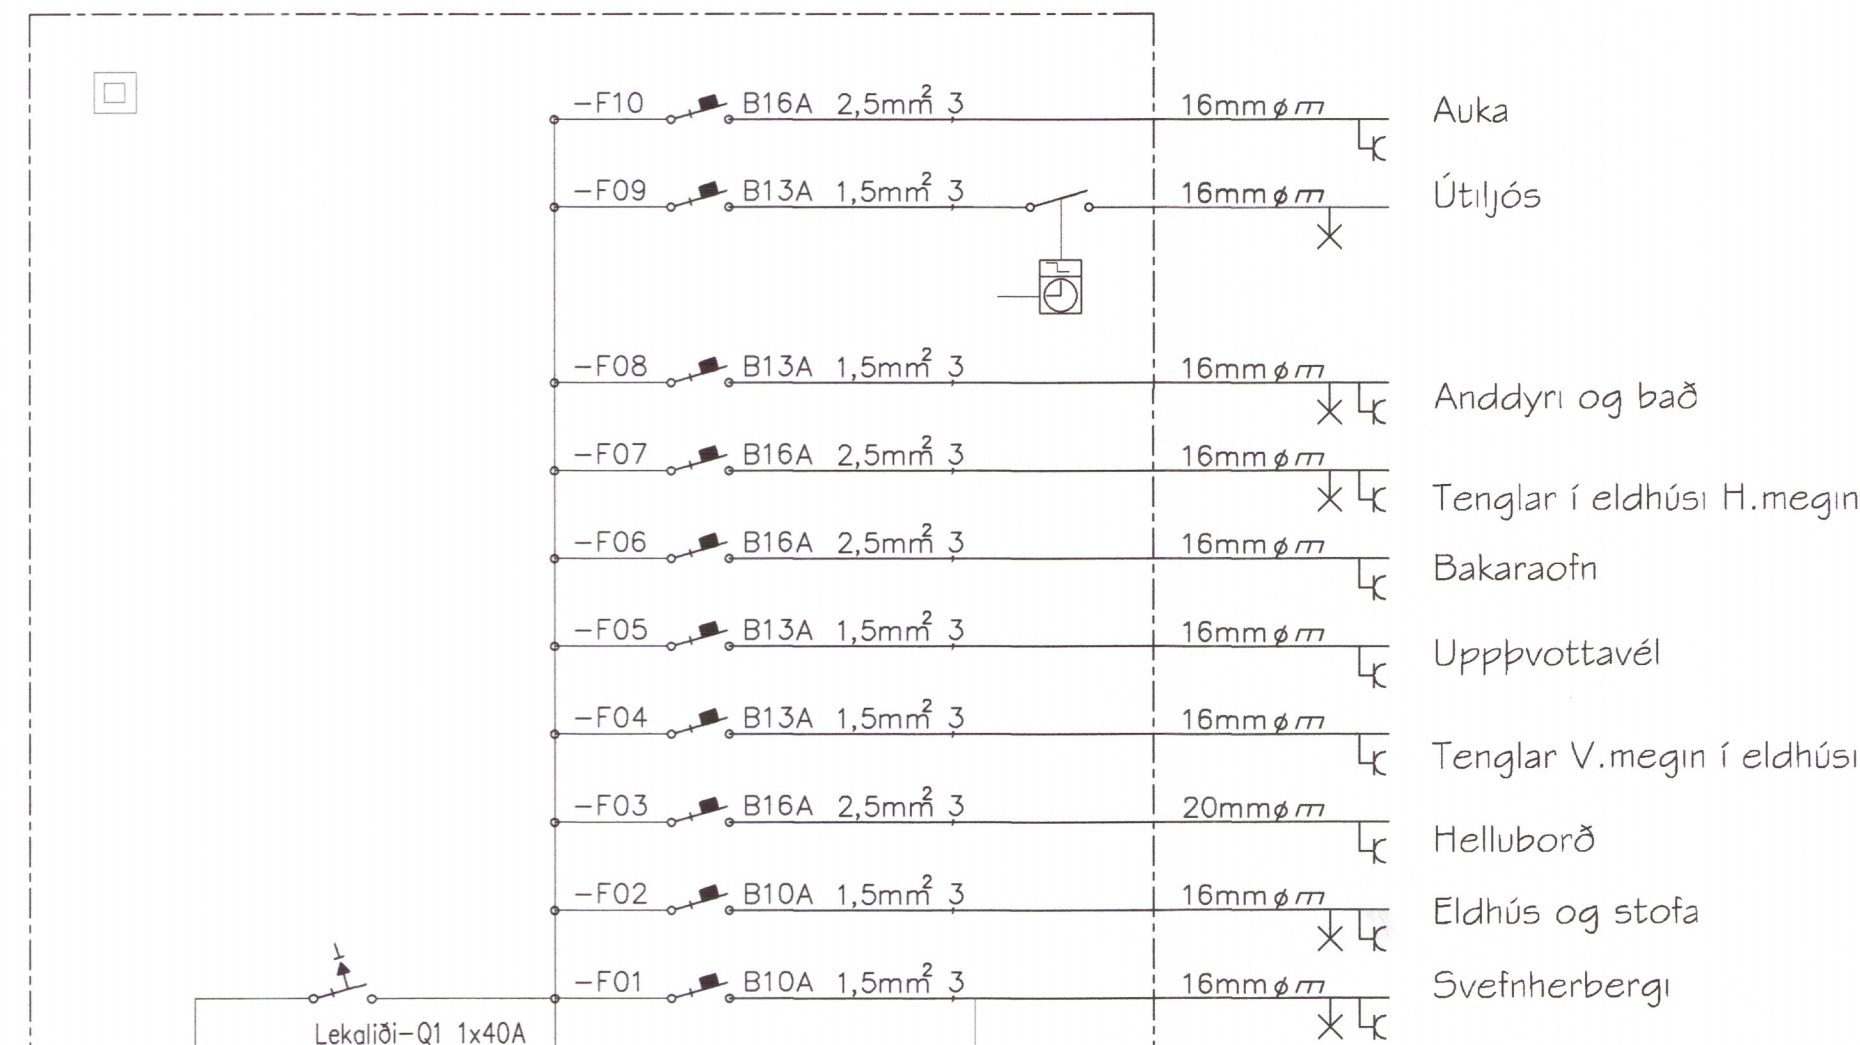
−F10 B16A 2,5mm$^2$ 3 16mm ø m Auka

−F09 B13A 1,5mm$^2$ 3 16mm ø m Útiljós

−F08 B13A 1,5mm$^2$ 3 16mm ø m Anddyri og bað

−F07 B16A 2,5mm$^2$ 3 16mm ø m Tenglar í eldhúsi H.megin

−F06 B16A 2,5mm$^2$ 3 16mm ø m Bakaraofn

−F05 B13A 1,5mm$^2$ 3 16mm ø m Uppþvottavél

−F04 B13A 1,5mm$^2$ 3 16mm ø m Tenglar V.megin í eldhúsi

−F03 B16A 2,5mm$^2$ 3 20mm ø m Helluborð

−F02 B10A 1,5mm$^2$ 3 16mm ø m Eldhús og stofa

−F01 B10A 1,5mm$^2$ 3 16mm ø m Svefnherbergi

Lekaliði−Q1 1x40A